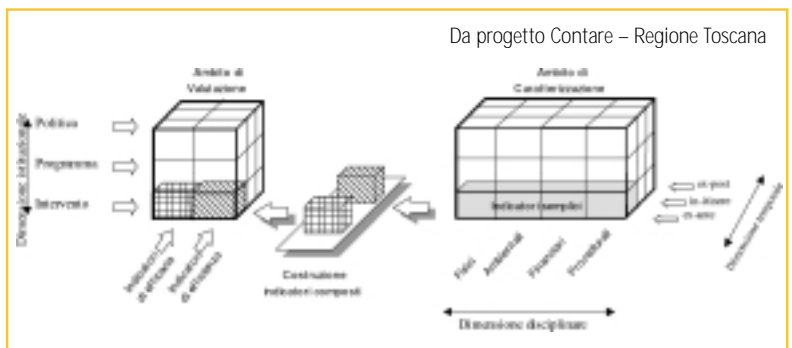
Da progetto Contare – Regione Toscana

Ambito di Valutazione

Dimensione indicatori

Politica

Programma

Intervento

Indicatori di efficacia

Indicatori di efficienza

Costruzione indicatori composti

Ambito di Caratterizzazione

Indicatori semplici

ex-post

in-itinere

ex-ante

Dimensione temporale

Fisici

Ambientali

Finanziari

Procedurali

Dimensione disciplinare